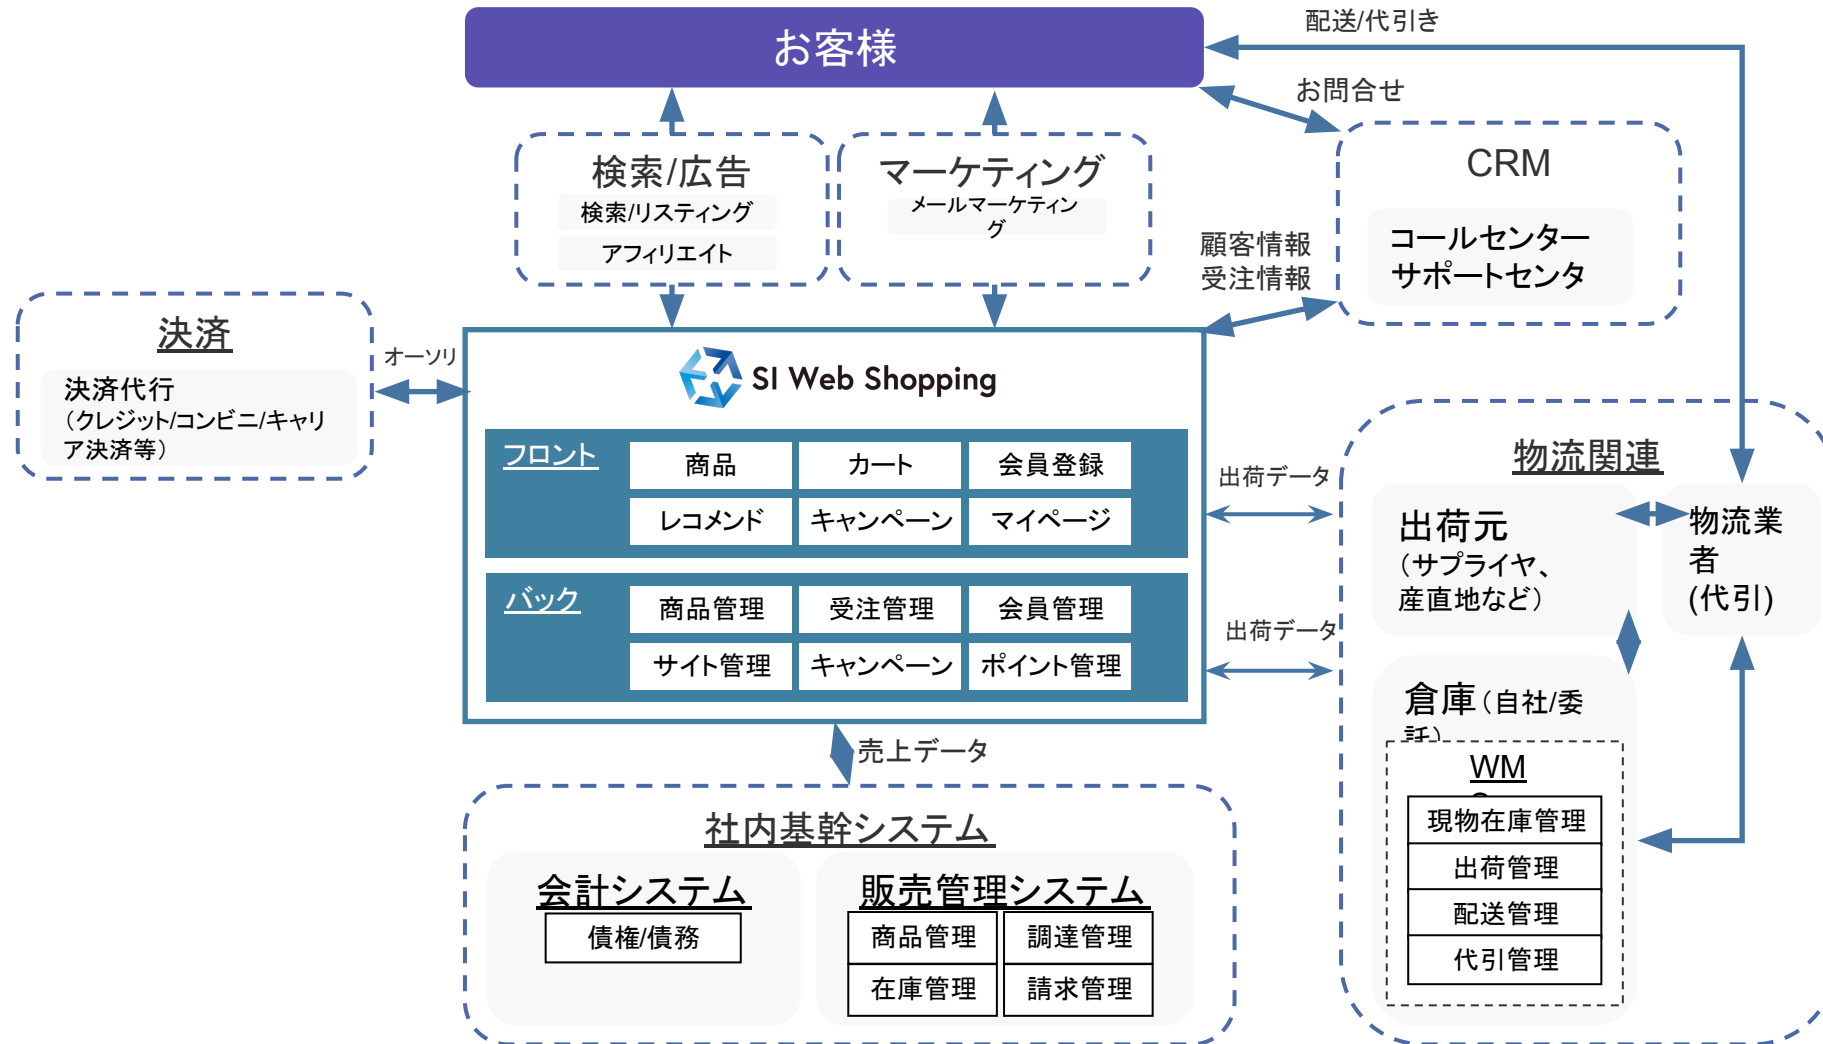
お客様

配送/代引き

お問合せ

検索/広告
検索/リスティング
アフィリエイト

マーケティング
メールマーケティング

CRM
コールセンター
サポートセンタ

顧客情報
受注情報

決済
決済代行
(クレジット/コンビニ/キャリア決済等)

オーソリ

SI Web Shopping

フロント

| 商品 | カート | 会員登録 |
|---|---|---|
| レコメンド | キャンペーン | マイページ |

バック

| 商品管理 | 受注管理 | 会員管理 |
|---|---|---|
| サイト管理 | キャンペーン | ポイント管理 |

出荷データ

出荷データ

物流関連

出荷元
(サプライヤ、産直地など)

物流業者
(代引)

倉庫(自社/委託)

WMS

| 現物在庫管理 |
|---|
| 出荷管理 |
| 配送管理 |
| 代引管理 |

売上データ

社内基幹システム

会計システム
債権/債務

販売管理システム

| 商品管理 | 調達管理 |
|---|---|
| 在庫管理 | 請求管理 |